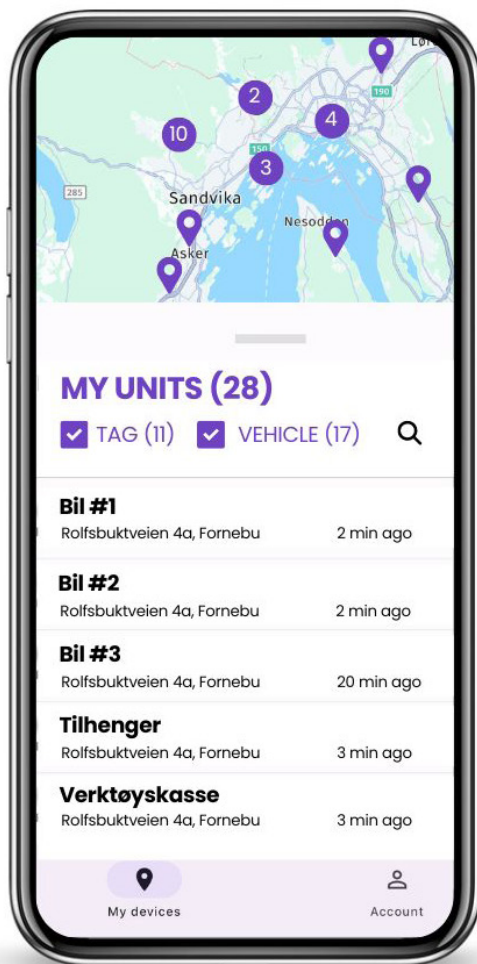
Lør
190
2
10
4
150
3
285
Sandvika
Nesodden
Asker

MY UNITS (28)
TAG (11) VEHICLE (17)

Bil #1
Rolfsbuktveien 4a, Fornebu 2 min ago

Bil #2
Rolfsbuktveien 4a, Fornebu 2 min ago

Bil #3
Rolfsbuktveien 4a, Fornebu 20 min ago

Tilhenger
Rolfsbuktveien 4a, Fornebu 3 min ago

Verktøyskasse
Rolfsbuktveien 4a, Fornebu 3 min ago

My devices
Account